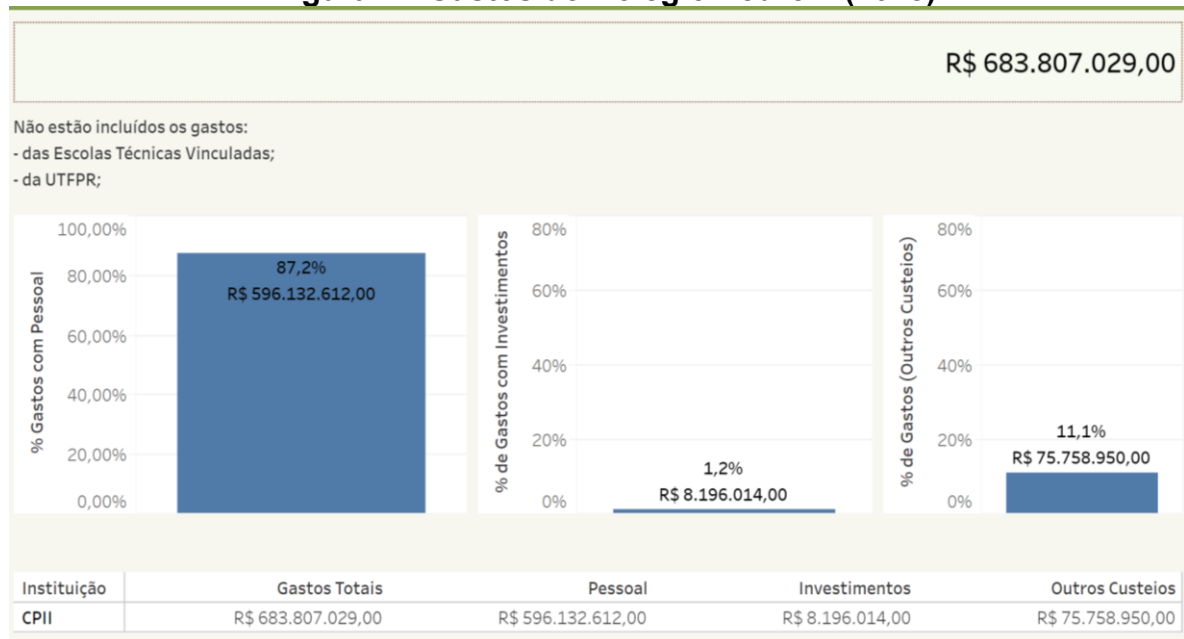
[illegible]

R$ 683.807.029,00

Não estão incluídos os gastos:
- das Escolas Técnicas Vinculadas;
- da UTFPR;

% Gastos com Pessoal
100,00%
80,00%
60,00%
40,00%
20,00%
0,00%
87,2%
R$ 596.132.612,00

% de Gastos com Investimentos
80%
60%
40%
20%
0%
1,2%
R$ 8.196.014,00

% de Gastos (Outros Custeios)
80%
60%
40%
20%
0%
11,1%
R$ 75.758.950,00

| Instituição | Gastos Totais | Pessoal | Investimentos | Outros Custeios |
|---|---|---|---|---|
| CPII | R$ 683.807.029,00 | R$ 596.132.612,00 | R$ 8.196.014,00 | R$ 75.758.950,00 |